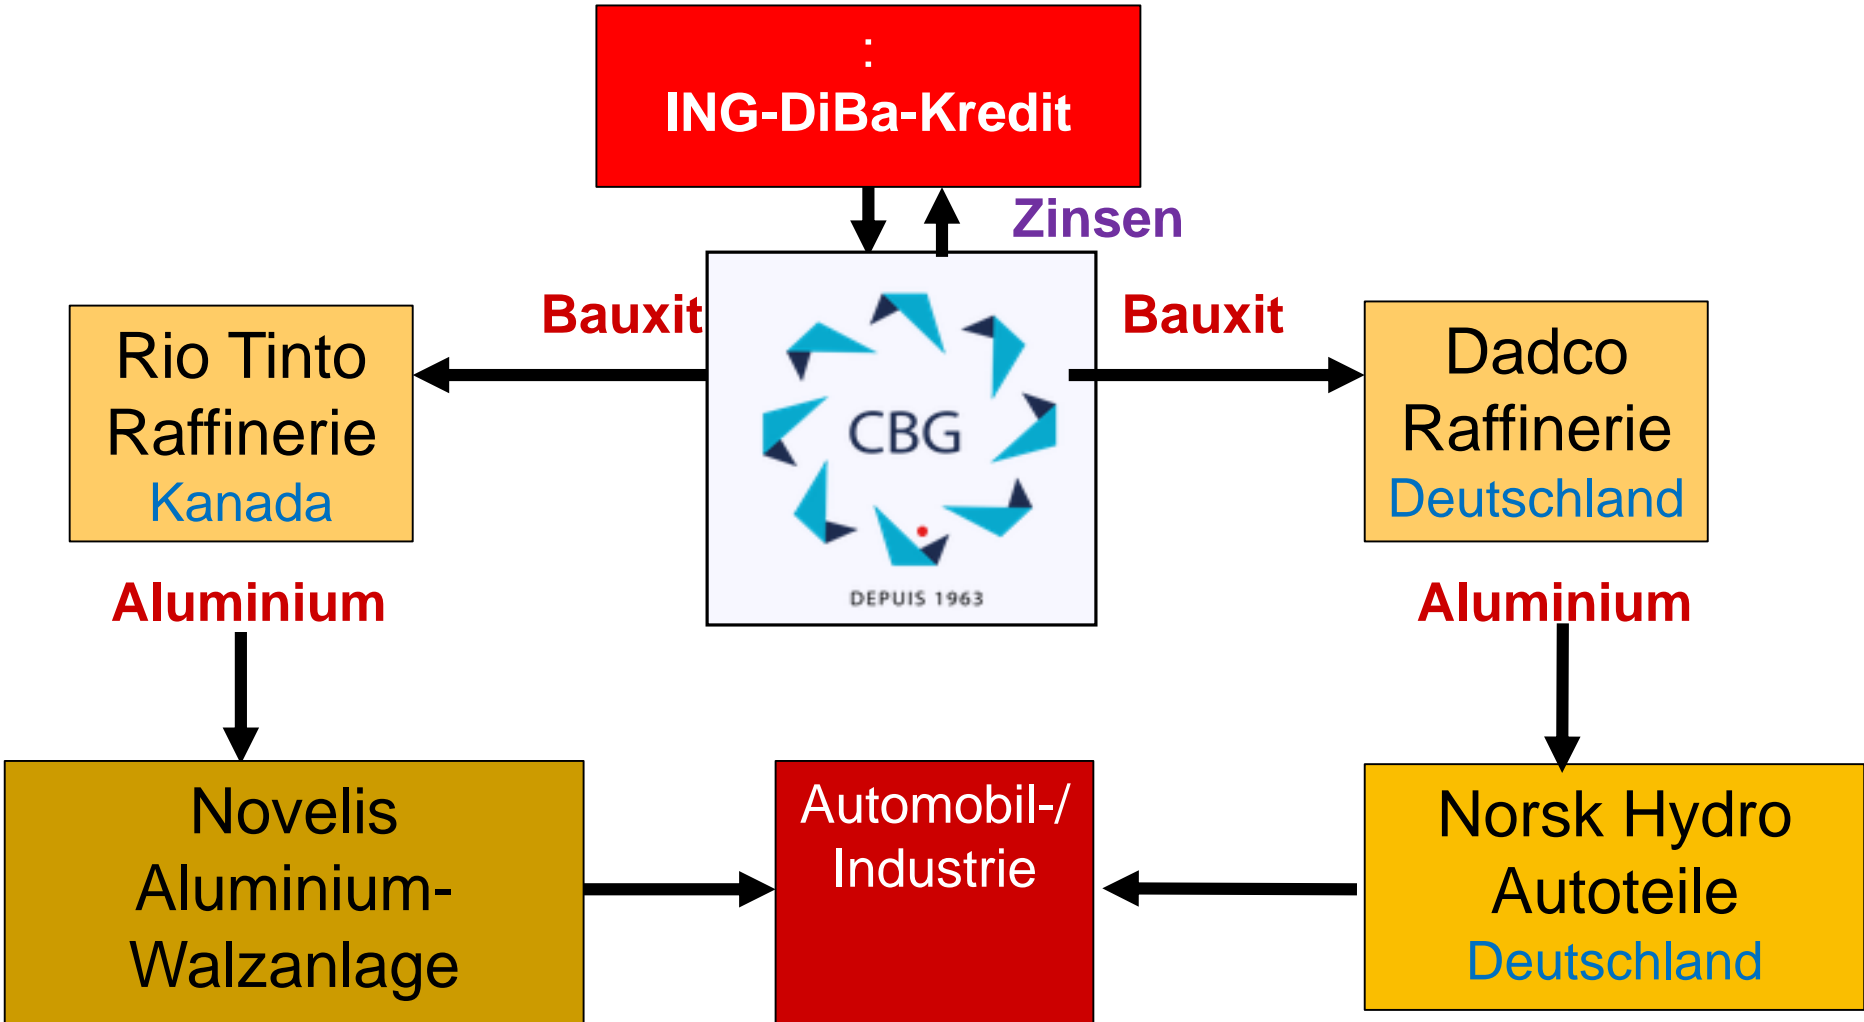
:
ING-DiBa-Kredit

Zinsen

Bauxit

Bauxit

Rio Tinto Raffinerie
Kanada

CBG

DEPUIS 1963

Dadco Raffinerie
Deutschland

Aluminium

Aluminium

Novelis Aluminium-Walzanlage

Automobil-/ Industrie

Norsk Hydro Autoteile
Deutschland